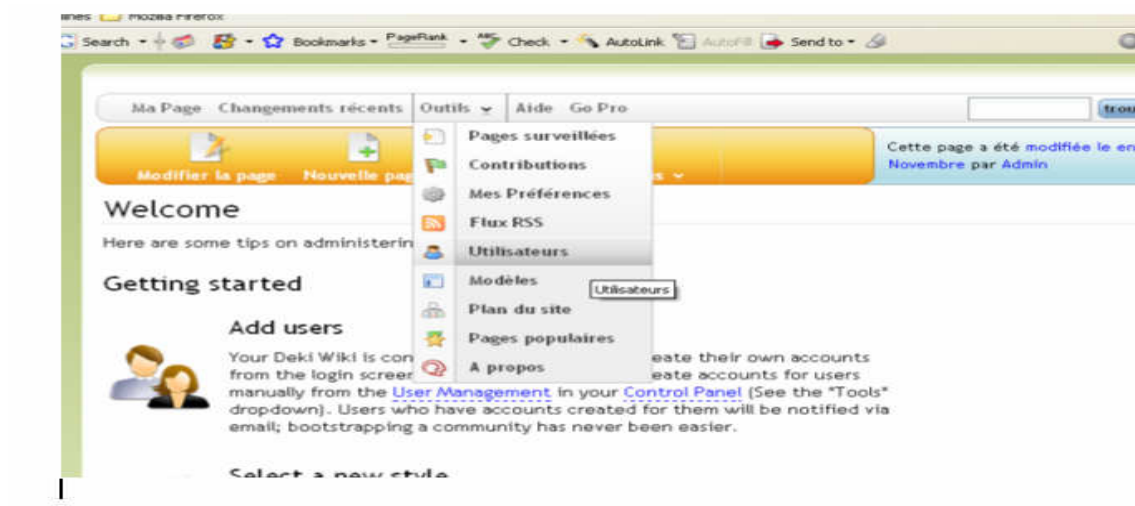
lines Mozilla Firefox

Search · Bookmarks · PageRank · Check · AutoLink AutoFill Send to ·

Ma Page Changements récents Outils Aide Go Pro trou

Modifier la page Nouvelle pa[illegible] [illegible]s

Cette page a été modifiée le en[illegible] Novembre par Admin

Pages surveillées
Contributions
Mes Préférences
Flux RSS
Utilisateurs
Modèles
Plan du site
Pages populaires
A propos

Utilisateurs

Welcome

Here are some tips on administerin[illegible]

Getting started

Add users

Your Deki Wiki is con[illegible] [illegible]eate their own accounts from the login screer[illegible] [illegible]eate accounts for users manually from the User Management in your Control Panel (See the "Tools" dropdown). Users who have accounts created for them will be notified via email; bootstrapping a community has never been easier.

Select a new style